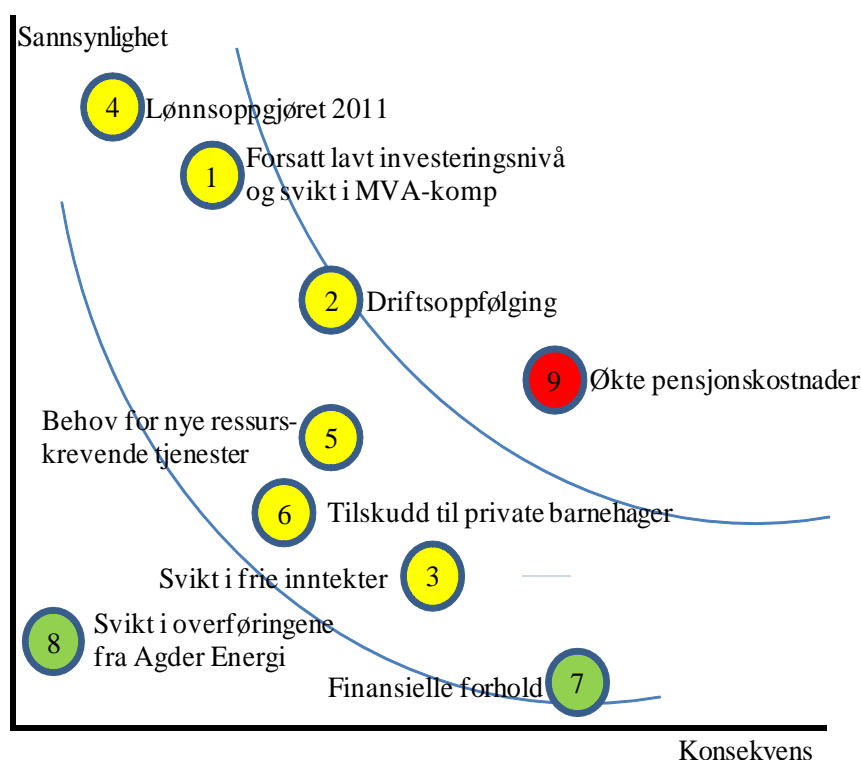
Sannsynlighet

4 Lønnsoppgjøret 2011

1 Forsatt lavt investeringsnivå og svikt i MVA-komp

2 Driftsoppfølging

9 Økte pensjonskostnader

Behov for nye ressurskrevende tjenester 5

6 Tilskudd til private barnehager

Svikt i frie inntekter 3

8 Svikt i overføringene fra Agder Energi

Finansielle forhold 7

Konsekvens